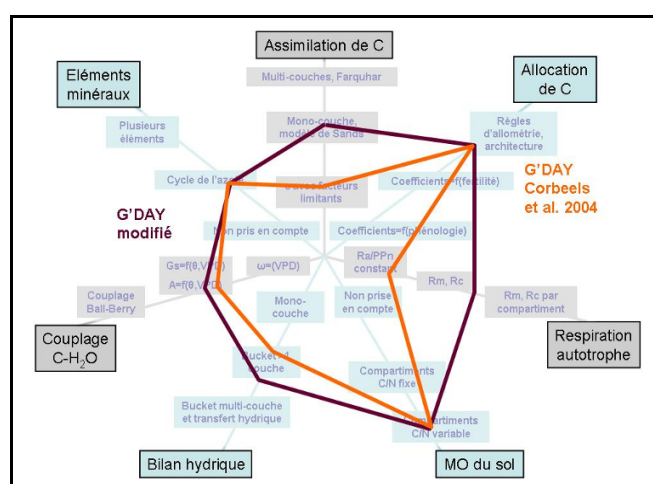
Assimilation de C

Eléments minéraux

Allocation de C

Multi-couches, Farquhar

Mono-couche, modèle de Sands

Plusieurs éléments

Règles d'allométrie, architecture

Cycle de l'azote

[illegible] facteurs limitants

Coefficients=f(fertilité)

G'DAY Corbeels et al. 2004

G'DAY modifié

Non pris en compte

Coefficients=f(phénologie)

Gs=f(θ,VPD)

A=f(θ,VPD)

ω=(VPD)

Ra/PPn constant

Rm, Rc

Couplage Ball-Berry

Rm, Rc par compartiment

Mono-couche

Non prise en compte

Couplage C-$H_2O$

Respiration autotrophe

Bucket 1 couche

Compartiments C/N fixe

Bucket multi-couche et transfert hydrique

Compartiments C/N variable

Bilan hydrique

MO du sol